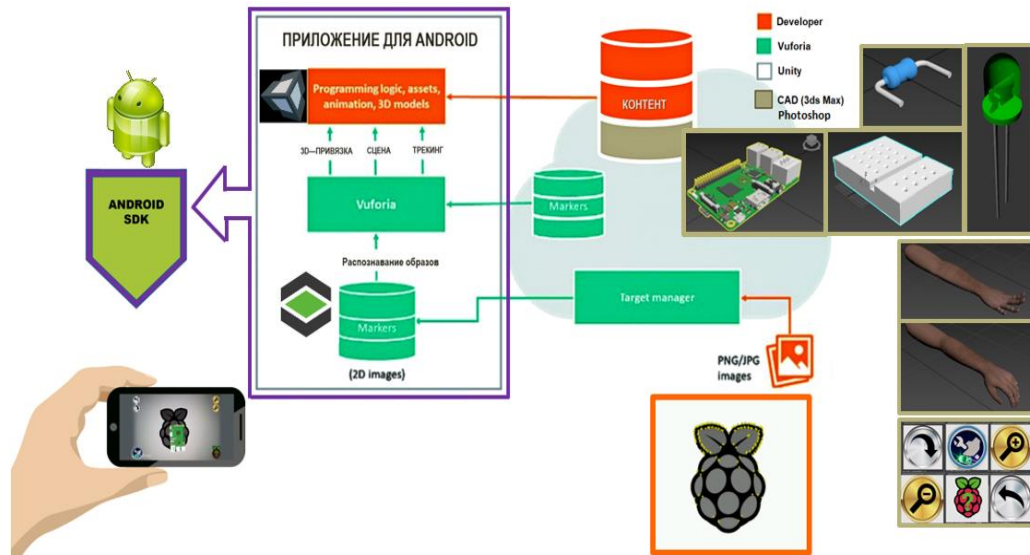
ПРИЛОЖЕНИЕ ДЛЯ ANDROID

Programming logic, assets, animation, 3D models

3D—ПРИВЯЗКА

СЦЕНА

ТРЕКИНГ

Vuforia

Распознавание образов

Markers

(2D images)

ANDROID SDK

КОНТЕНТ

Markers

Target manager

PNG/JPG images

Developer

Vuforia

Unity

CAD (3ds Max) Photoshop